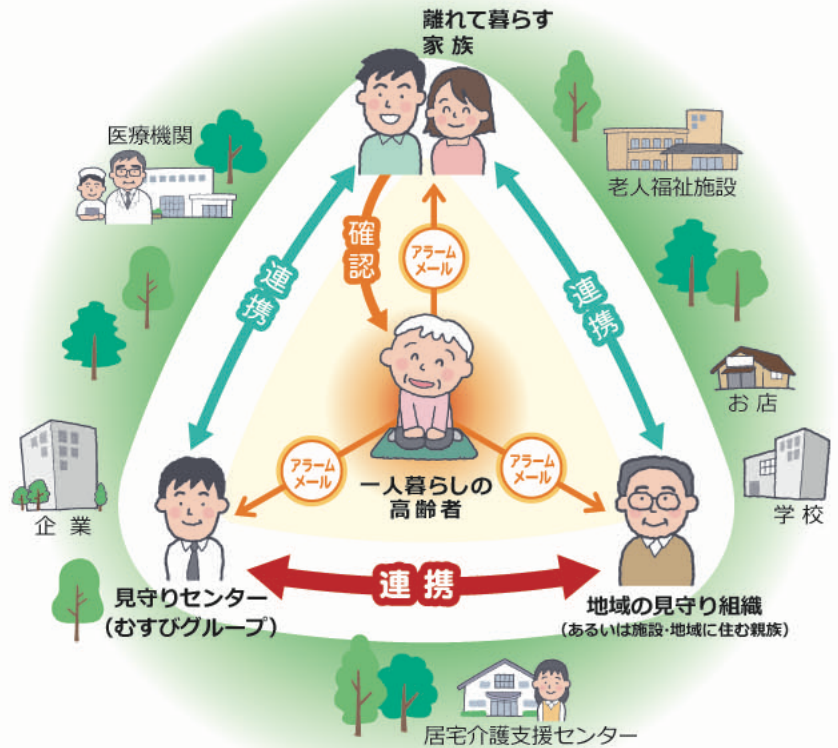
離れて暮らす
家族

医療機関

老人福祉施設

確認

アラームメール

連携

連携

お店

一人暮らしの
高齢者

アラームメール

アラームメール

企業

学校

連携

見守りセンター
（むすびグループ）

地域の見守り組織
（あるいは施設・地域に住む親族）

居宅介護支援センター